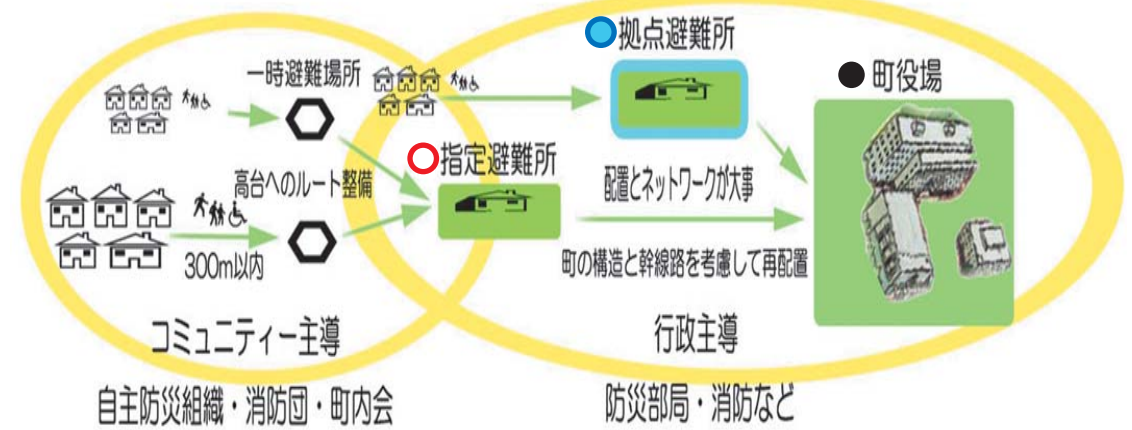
一時避難場所

高台へのルート整備

300m以内

拠点避難所

指定避難所

配置とネットワークが大事

町の構造と幹線路を考慮して再配置

● 町役場

コミュニティー主導

自主防災組織・消防団・町内会

行政主導

防災部局・消防など